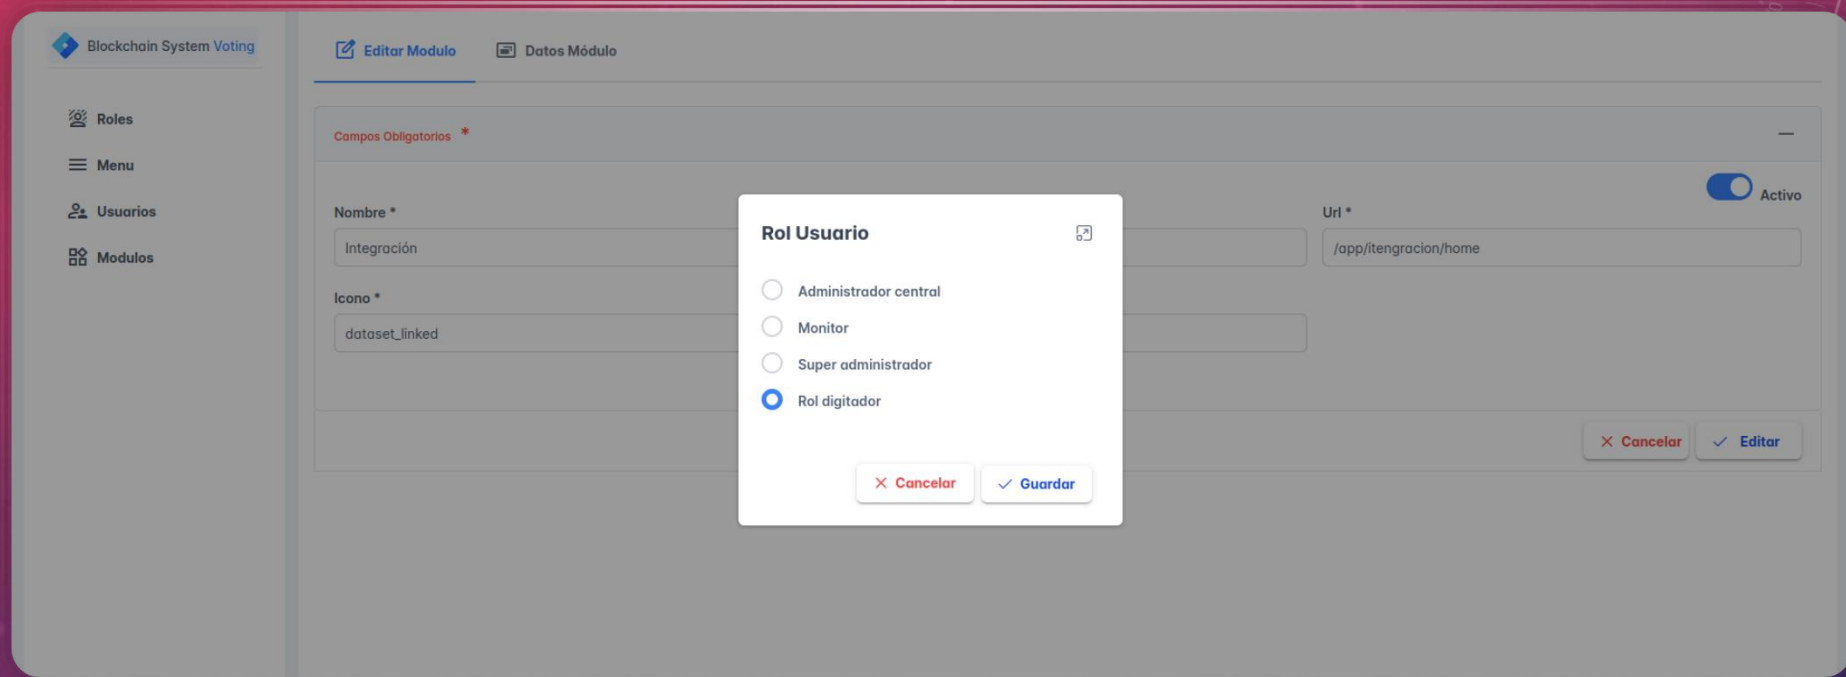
Blockchain System Voting

Roles

Menu

Usuarios

Modulos

Editar Modulo

Datos Módulo

Campos Obligatorios *

—

Activo

Nombre *

Integración

Url *

/app/itengracion/home

Icono *

dataset_linked

Cancelar

Editar

Rol Usuario

Administrador central

Monitor

Super administrador

Rol digitador

Cancelar

Guardar